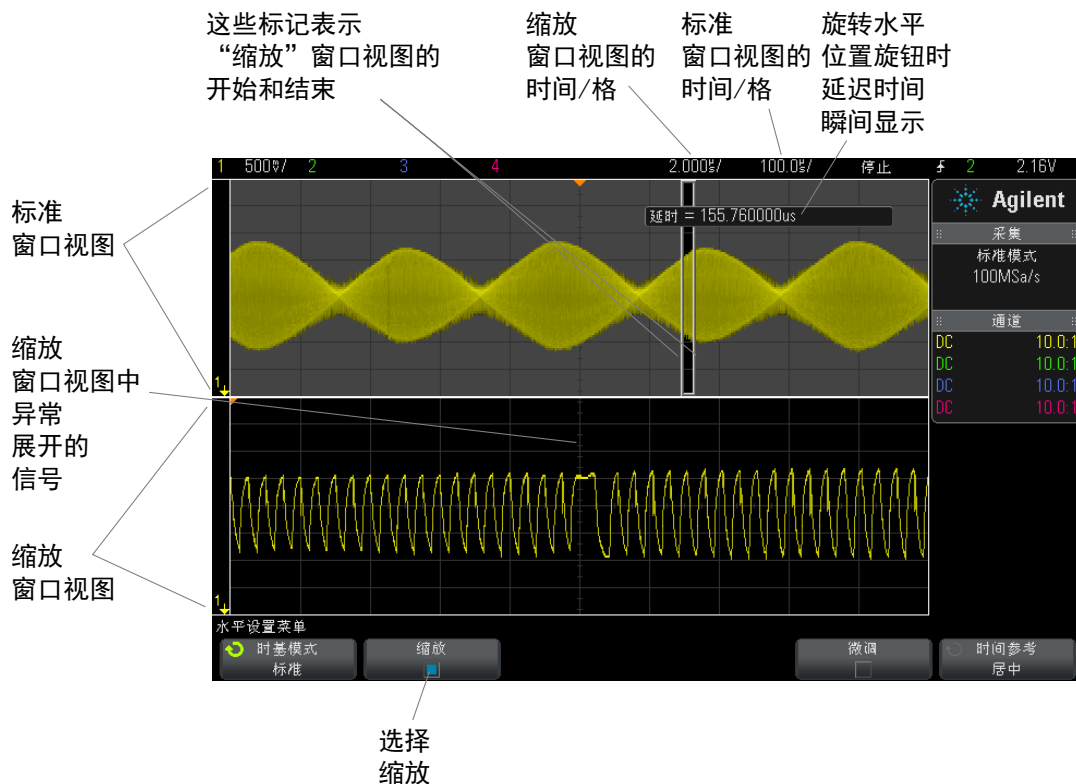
这些标记表示
“缩放”窗口视图的
开始和结束

缩放
窗口视图的
时间/格

标准
窗口视图的
时间/格

旋转水平
位置旋钮时
延迟时间
瞬间显示

标准
窗口视图

缩放
窗口视图中
异常
展开的
信号

缩放
窗口视图

1 500mV/ 2 3 4 2.000us/ 100.0us/ 停止 ⨍ 2 2.16V

延时 = 155.760000us

Agilent

采集
标准模式
100MSa/s

通道
DC 10.0:1
DC 10.0:1
DC 10.0:1
DC 10.0:1

1
1

水平设置菜单
时基模式
标准
缩放
微调
时间参考
居中

选择
缩放